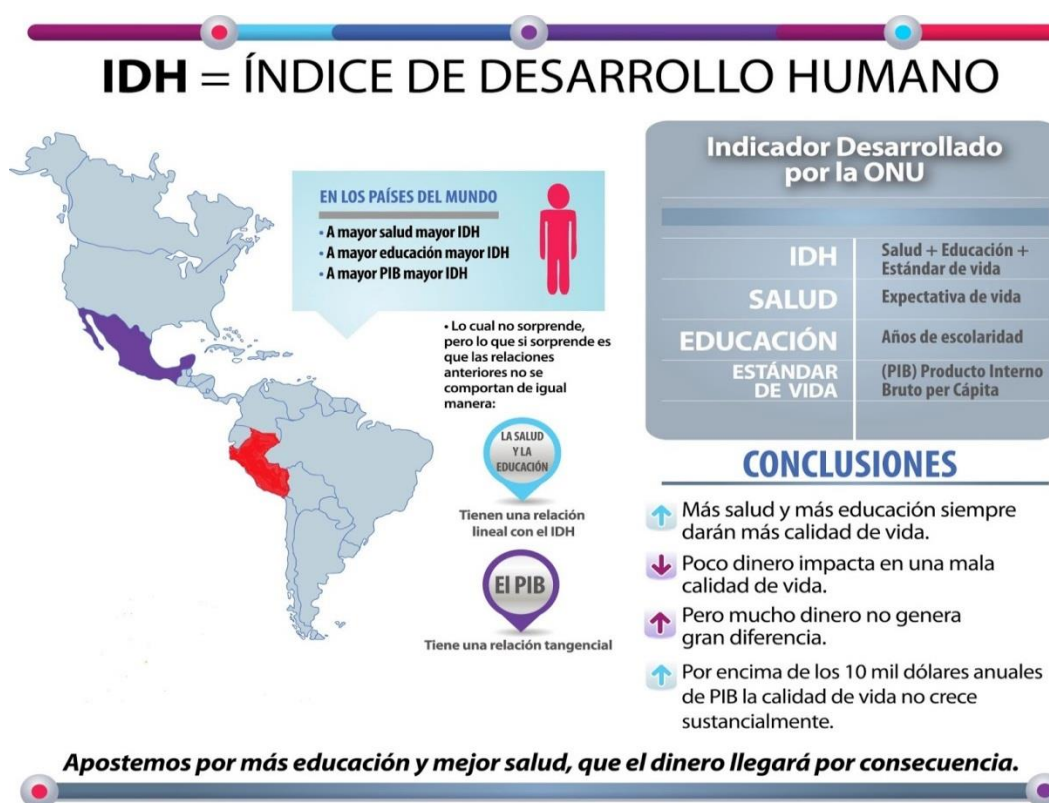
**IDH** = ÍNDICE DE DESARROLLO HUMANO

EN LOS PAÍSES DEL MUNDO
• A mayor salud mayor IDH
• A mayor educación mayor IDH
• A mayor PIB mayor IDH

• Lo cual no sorprende, pero lo que si sorprende es que las relaciones anteriores no se comportan de igual manera:

LA SALUD Y LA EDUCACIÓN

Tienen una relación lineal con el IDH

El PIB

Tiene una relación tangencial

Indicador Desarrollado por la ONU

| | |
|---|---|
| IDH | Salud + Educación + Estándar de vida |
| SALUD | Expectativa de vida |
| EDUCACIÓN | Años de escolaridad |
| ESTÁNDAR DE VIDA | (PIB) Producto Interno Bruto per Cápita |

CONCLUSIONES

Más salud y más educación siempre darán más calidad de vida.

Poco dinero impacta en una mala calidad de vida.

Pero mucho dinero no genera gran diferencia.

Por encima de los 10 mil dólares anuales de PIB la calidad de vida no crece sustancialmente.

Apostemos por más educación y mejor salud, que el dinero llegará por consecuencia.